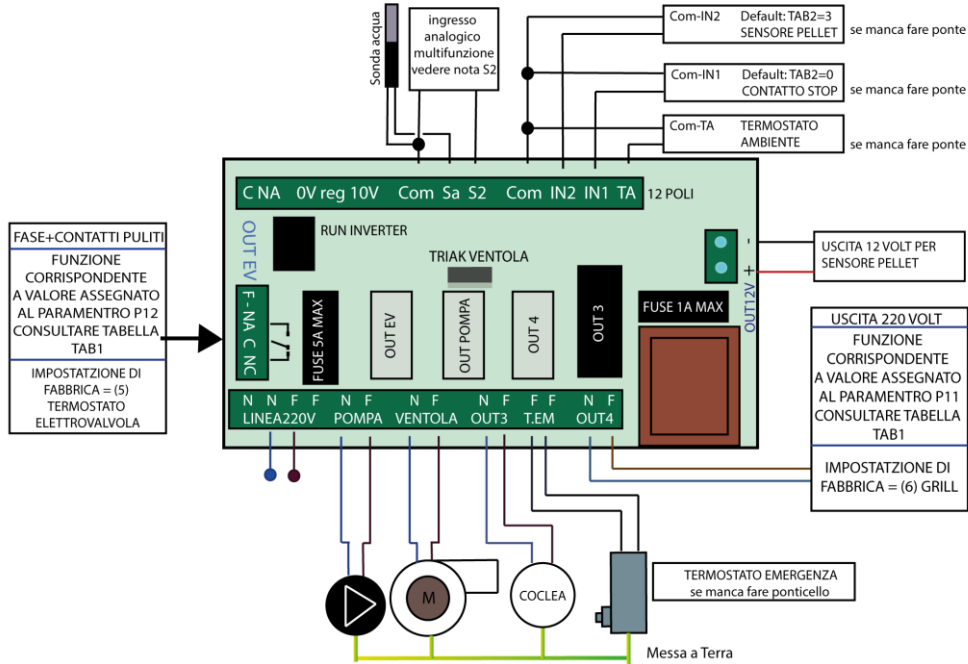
Sonda acqua

ingresso analogico multifunzione vedere nota S2

Com-IN2 Default: TAB2=3 SENSORE PELLET
se manca fare ponte

Com-IN1 Default: TAB2=0 CONTATTO STOP
se manca fare ponte

Com-TA TERMOSTATO AMBIENTE
se manca fare ponte

C NA 0V reg 10V Com Sa S2 Com IN2 IN1 TA 12 POLI

OUT EV

RUN INVERTER

TRIAK VENTOLA

USCITA 12 VOLT PER SENSORE PELLET

-
+

OUT12V

FASE+CONTATTI PULITI

FUNZIONE CORRISPONDENTE A VALORE ASSEGNATO AL PARAMENTRO P12 CONSULTARE TABELLA TAB1

IMPOSTAZIONE DI FABBRICA = (5) TERMOSTATO ELETTROVALVOLA

F - NA C NC

FUSE 5A MAX

OUT EV

OUT POMPA

OUT 4

OUT 3

FUSE 1A MAX

USCITA 220 VOLT

FUNZIONE CORRISPONDENTE A VALORE ASSEGNATO AL PARAMENTRO P11 CONSULTARE TABELLA TAB1

IMPOSTATZIONE DI FABBRICA = (6) GRILL

N N F F N F N F N F F F N F
LINEA220V POMPA VENTOLA OUT3 T.EM OUT4

M

COCLEA

TERMOSTATO EMERGENZA se manca fare ponticello

Messa a Terra